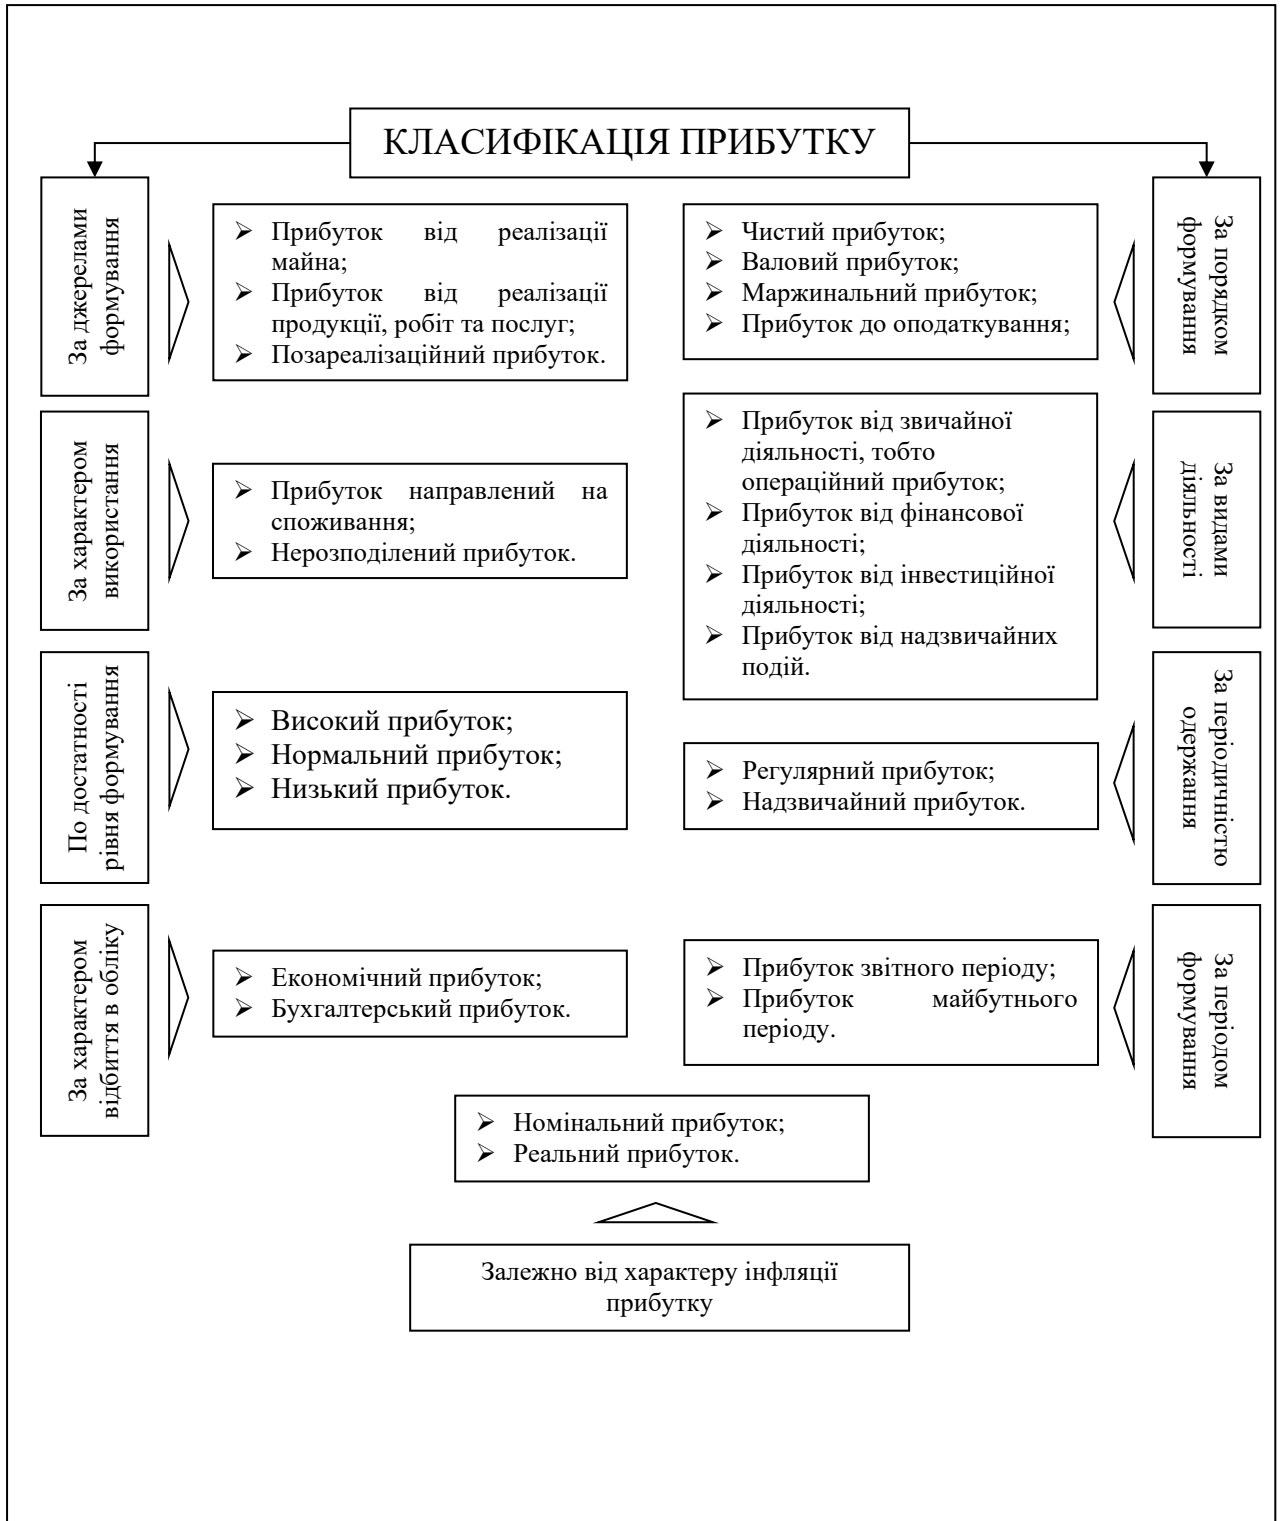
КЛАСИФІКАЦІЯ ПРИБУТКУ

За джерелами формування

- Прибуток від реалізації майна;
- Прибуток від реалізації продукції, робіт та послуг;
- Позареалізаційний прибуток.

За характером використання

- Прибуток направлений на споживання;
- Нерозподілений прибуток.

По достатності рівня формування

- Високий прибуток;
- Нормальний прибуток;
- Низький прибуток.

За характером відбиття в обліку

- Економічний прибуток;
- Бухгалтерський прибуток.

За порядком формування

- Чистий прибуток;
- Валовий прибуток;
- Маржинальний прибуток;
- Прибуток до оподаткування;

За видами діяльності

- Прибуток від звичайної діяльності, тобто операційний прибуток;
- Прибуток від фінансової діяльності;
- Прибуток від інвестиційної діяльності;
- Прибуток від надзвичайних подій.

За періодичністю одержання

- Регулярний прибуток;
- Надзвичайний прибуток.

За періодом формування

- Прибуток звітного періоду;
- Прибуток майбутнього періоду.

- Номінальний прибуток;
- Реальний прибуток.

Залежно від характеру інфляції прибутку